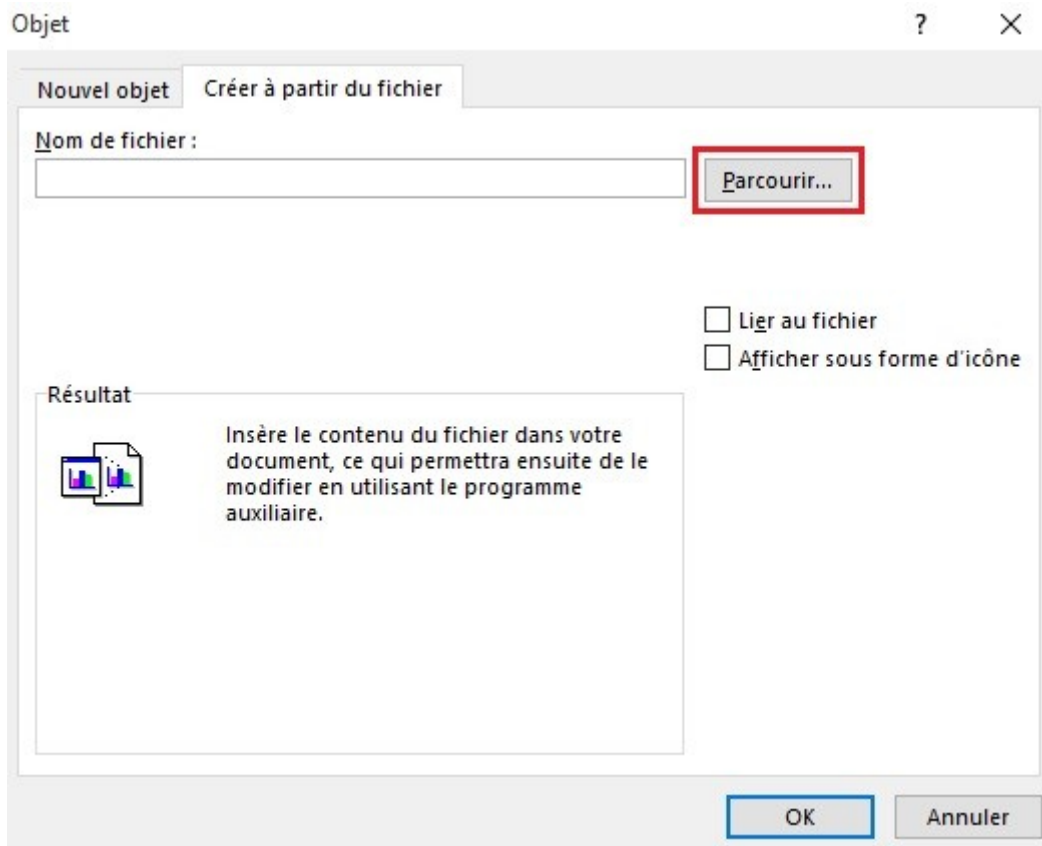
Objet

?

×

Nouvel objet

Créer à partir du fichier

Nom de fichier :

Parcourir...

Lier au fichier

Afficher sous forme d'icône

Résultat

Insère le contenu du fichier dans votre document, ce qui permettra ensuite de le modifier en utilisant le programme auxiliaire.

OK

Annuler